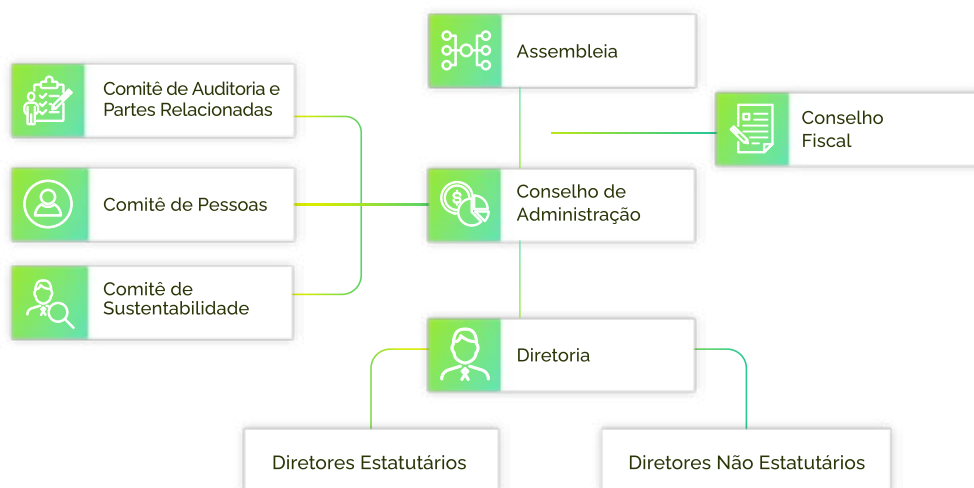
Assembleia

Comitê de Auditoria e Partes Relacionadas

Conselho Fiscal

Comitê de Pessoas

Conselho de Administração

Comitê de Sustentabilidade

Diretoria

Diretores Estatutários

Diretores Não Estatutários